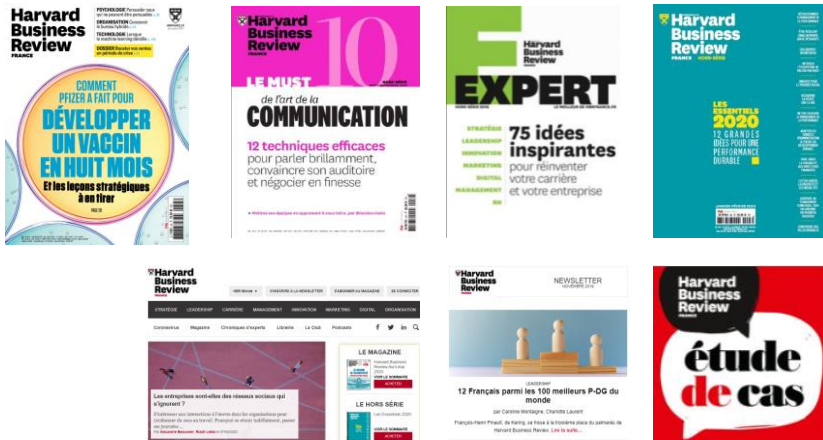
Harvard Business Review
FRANCE

PSYCHOLOGIE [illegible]
ORGANISATION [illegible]
TECHNOLOGIE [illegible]
DOSSIER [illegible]

COMMENT PFIZER A FAIT POUR DÉVELOPPER UN VACCIN EN HUIT MOIS
Et les leçons stratégiques à en tirer

Harvard Business Review
10
LE MUST de l'art de la COMMUNICATION
12 techniques efficaces pour parler brillamment, convaincre son auditoire et négocier en finesse

Harvard Business Review
EXPERT
STRATÉGIE
LEADERSHIP
INNOVATION
MARKETING
DIGITAL
MANAGEMENT
RH
75 idées inspirantes pour réinventer votre carrière et votre entreprise

Harvard Business Review
FRANCE HORS-SÉRIE
LES ESSENTIELS 2020
12 GRANDES IDÉES POUR UNE PERFORMANCE DURABLE

Harvard Business Review
FRANCE
S'INSCRIRE À LA NEWSLETTER | S'ABONNER AU MAGAZINE | SE CONNECTER
STRATÉGIE | LEADERSHIP | CARRIÈRE | MANAGEMENT | INNOVATION | MARKETING | DIGITAL | ORGANISATION
Coronavirus | Magazine | Chroniques d'experts | Librairie | Le Club | Podcasts
Les entreprises sont-elles des réseaux sociaux qui s'ignorent ?
LE MAGAZINE
ACHETER
LE HORS SÉRIE
ACHETER

Harvard Business Review
NEWSLETTER
LEADERSHIP
12 Français parmi les 100 meilleurs P-DG du monde
par Caroline Montaigne, Charlotte Laurent
François-Henri Pinault, de Kering, se hisse à la troisième place du palmarès de Harvard Business Review. Lire la suite...

Harvard Business Review
étude de cas